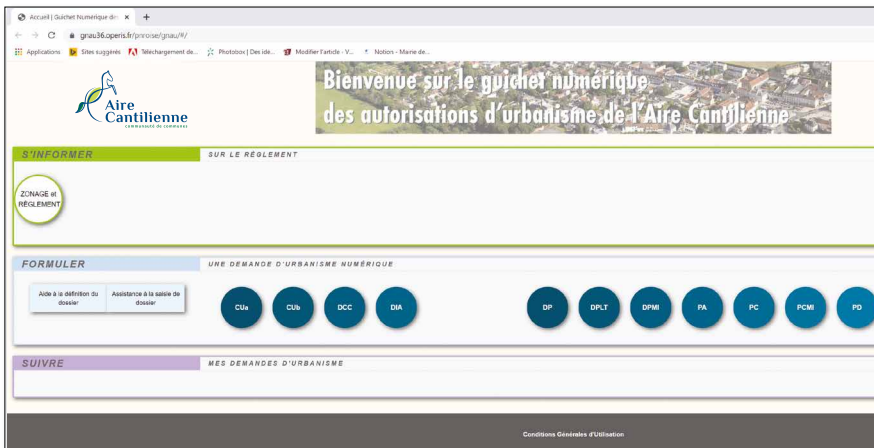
Accueil | Guichet Numérique de ×  +

gnau36.operis.fr/pnroise/gnau/#/

Applications  Sites suggérés  Téléchargement de...  Photobox | Des ide...  Modifier l'article - V...  Notion - Mairie de...

Aire Cantilienne
communauté de communes

Bienvenue sur le guichet numérique des autorisations d'urbanisme de l'Aire Cantilienne

S'INFORMER  SUR LE RÈGLEMENT

ZONAGE et RÈGLEMENT

FORMULER  UNE DEMANDE D'URBANISME NUMÉRIQUE

Aide à la définition du dossier

Assistance à la saisie de dossier

CUa  CUb  DCC  DIA  DP  DPLT  DPMI  PA  PC  PCMI  PD

SUIVRE  MES DEMANDES D'URBANISME

Conditions Générales d'Utilisation